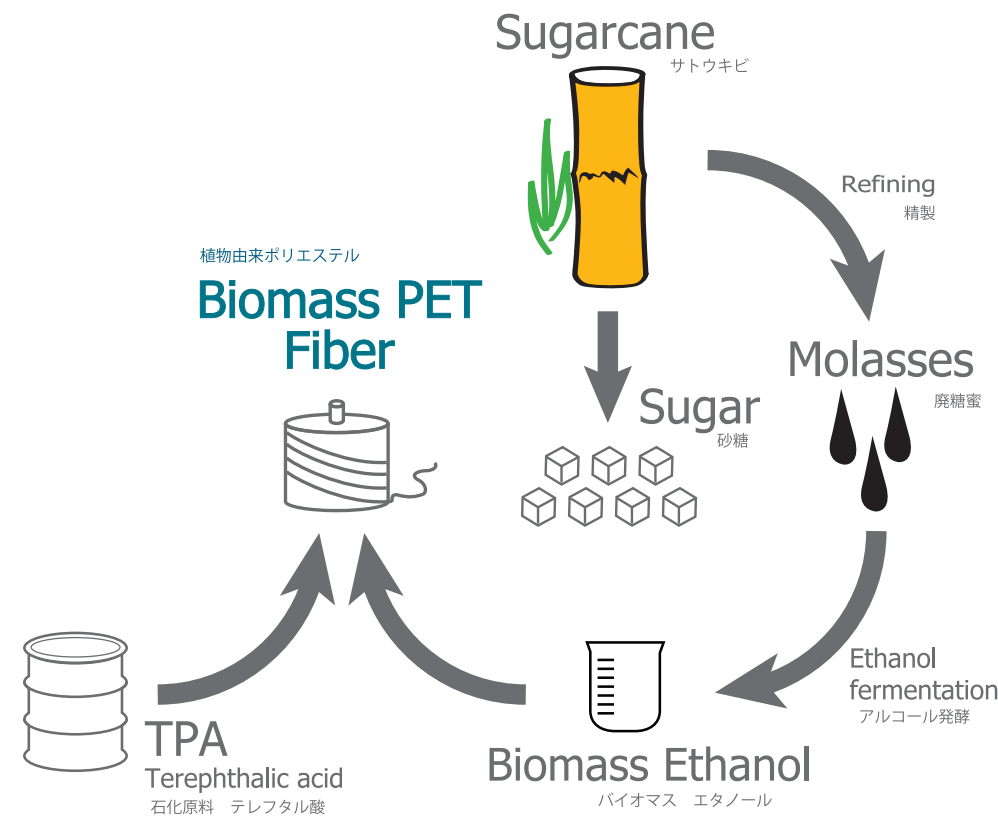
Sugarcane
サトウキビ

Refining
精製

植物由来ポリエステル
Biomass PET Fiber

Molasses
廃糖蜜

Sugar
砂糖

Ethanol fermentation
アルコール発酵

TPA
Terephthalic acid
石化原料　テレフタル酸

Biomass Ethanol
バイオマス　エタノール